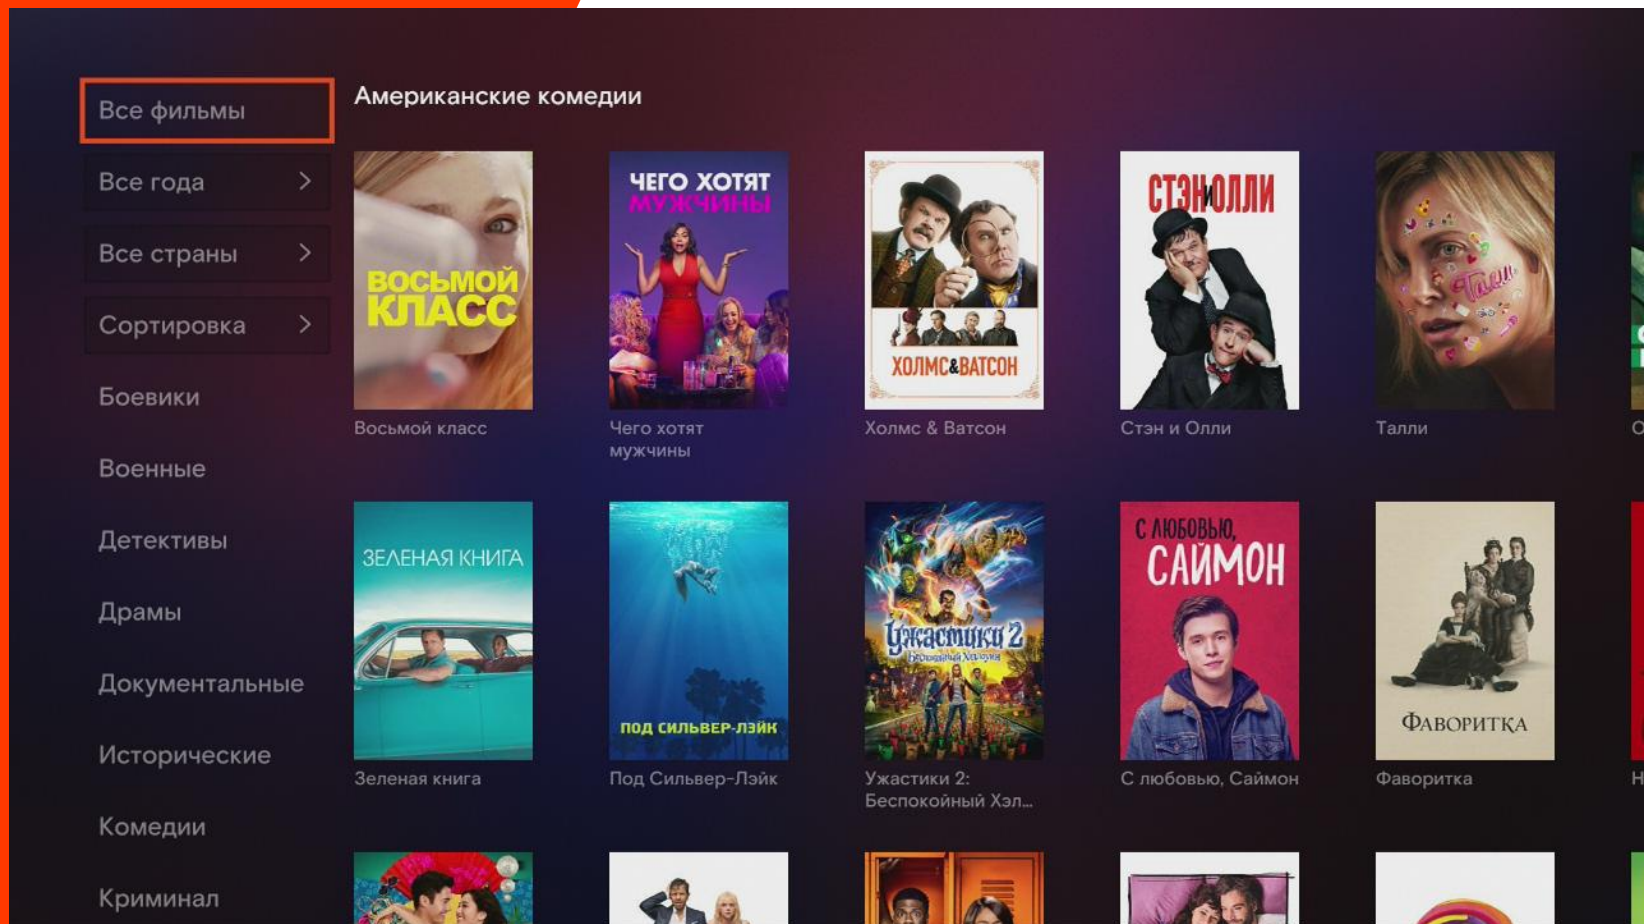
Все фильмы

Все года >

Все страны >

Сортировка >

Боевики

Военные

Детективы

Драмы

Документальные

Исторические

Комедии

Криминал

Американские комедии

ВОСЬМОЙ КЛАСС

Восьмой класс

ЧЕГО ХОТЯТ МУЖЧИНЫ

Чего хотят мужчины

ХОЛМС&ВАТСОН

Холмс & Ватсон

СТЭН И ОЛЛИ

Стэн и Олли

Талли

Талли

О

ЗЕЛЕНАЯ КНИГА

Зеленая книга

ПОД СИЛЬВЕР-ЛЭЙК

Под Сильвер-Лэйк

Ужастики 2 Беспокойный Хэллоуин

Ужастики 2: Беспокойный Хэл...

С ЛЮБОВЬЮ, САЙМОН

С любовью, Саймон

ФАВОРИТКА

Фаворитка

Н